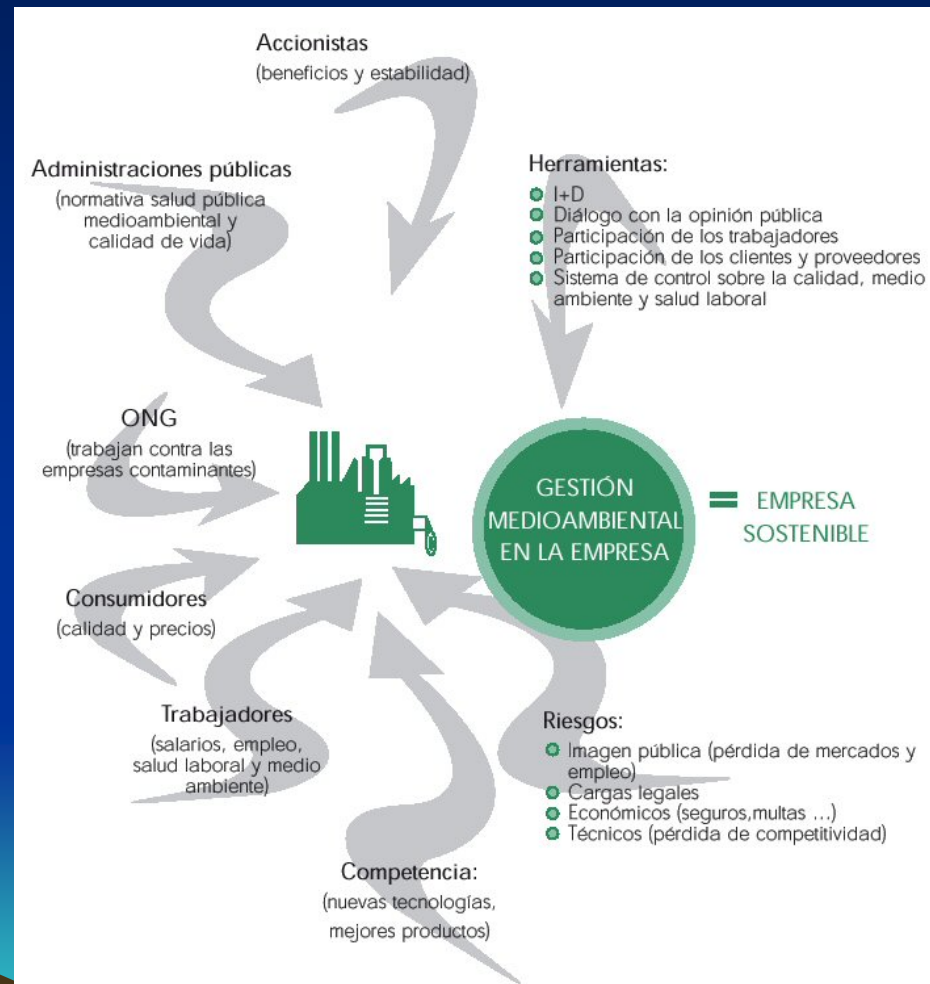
Accionistas
(beneficios y estabilidad)

Administraciones públicas
(normativa salud pública medioambiental y calidad de vida)

Herramientas:
- I+D
- Diálogo con la opinión pública
- Participación de los trabajadores
- Participación de los clientes y proveedores
- Sistema de control sobre la calidad, medio ambiente y salud laboral

ONG
(trabajan contra las empresas contaminantes)

GESTIÓN MEDIOAMBIENTAL EN LA EMPRESA = EMPRESA SOSTENIBLE

Consumidores
(calidad y precios)

Trabajadores
(salarios, empleo, salud laboral y medio ambiente)

Riesgos:
- Imagen pública (pérdida de mercados y empleo)
- Cargas legales
- Económicos (seguros,multas ...)
- Técnicos (pérdida de competitividad)

Competencia:
(nuevas tecnologías, mejores productos)